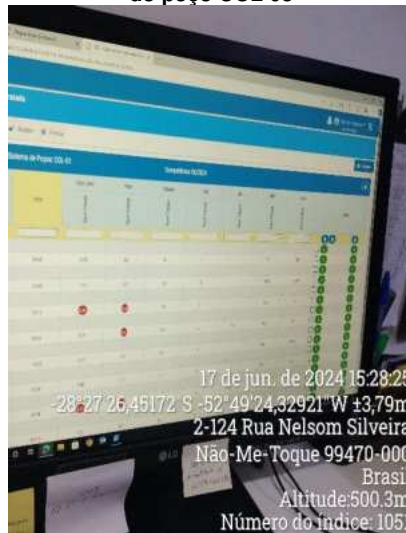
do poço SSC 03

Sistema de Poços SSL-03

Competência 06/2024

17 de jun. de 2024 15:28:2
-28°27'26,45172"S -52°49'24,32921"W ±3,79m
2-124 Rua Nelsom Silveira
Não-Me-Toque 99470-000
Brasi
Altitude:500.3m
Número do índice: 105

LG